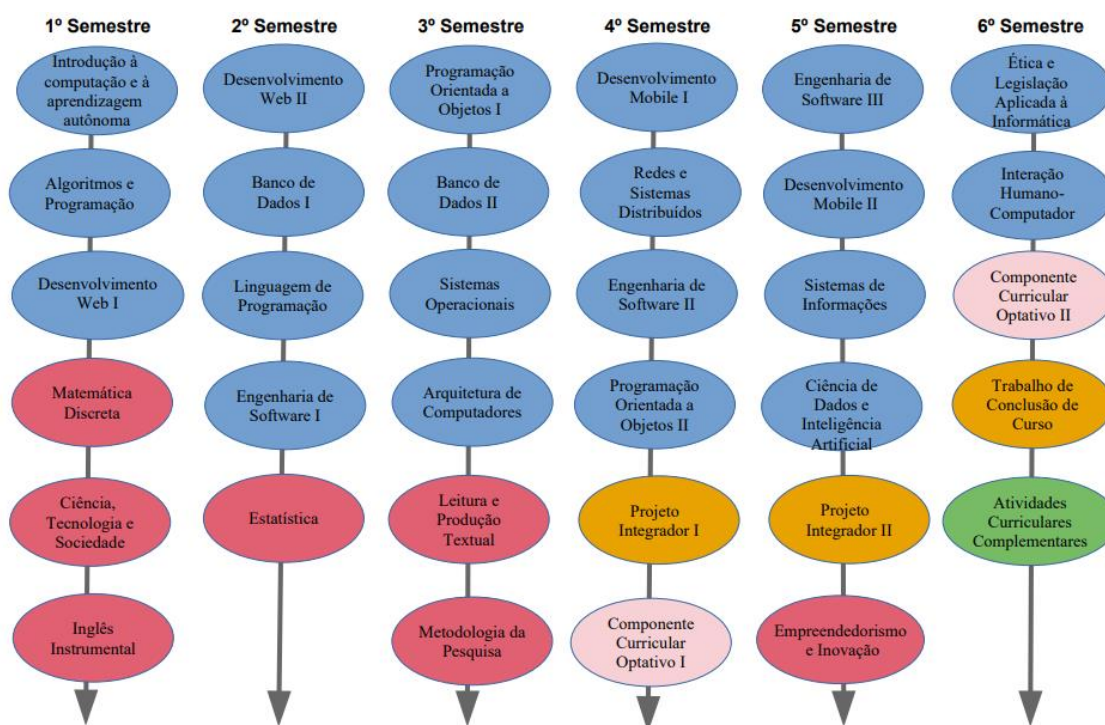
1º Semestre

Introdução à computação e à aprendizagem autônoma

Algoritmos e Programação

Desenvolvimento Web I

Matemática Discreta

Ciência, Tecnologia e Sociedade

Inglês Instrumental

2º Semestre

Desenvolvimento Web II

Banco de Dados I

Linguagem de Programação

Engenharia de Software I

Estatística

3º Semestre

Programação Orientada a Objetos I

Banco de Dados II

Sistemas Operacionais

Arquitetura de Computadores

Leitura e Produção Textual

Metodologia da Pesquisa

4º Semestre

Desenvolvimento Mobile I

Redes e Sistemas Distribuídos

Engenharia de Software II

Programação Orientada a Objetos II

Projeto Integrador I

Componente Curricular Optativo I

5º Semestre

Engenharia de Software III

Desenvolvimento Mobile II

Sistemas de Informações

Ciência de Dados e Inteligência Artificial

Projeto Integrador II

Empreendedorismo e Inovação

6º Semestre

Ética e Legislação Aplicada à Informática

Interação Humano-Computador

Componente Curricular Optativo II

Trabalho de Conclusão de Curso

Atividades Curriculares Complementares